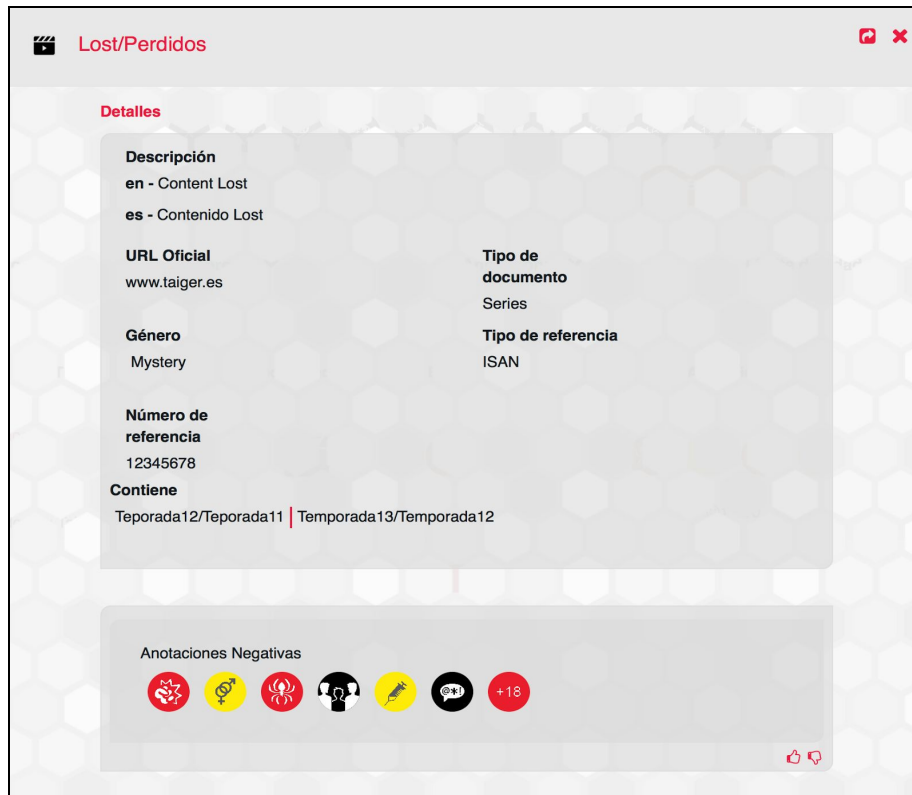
Lost/Perdidos

Detalles

Descripción
en - Content Lost
es - Contenido Lost

URL Oficial
www.taiger.es

Tipo de documento
Series

Género
Mystery

Tipo de referencia
ISAN

Número de referencia
12345678

Contiene
Teporada12/Teporada11 | Temporada13/Temporada12

Anotaciones Negativas
@*! +18